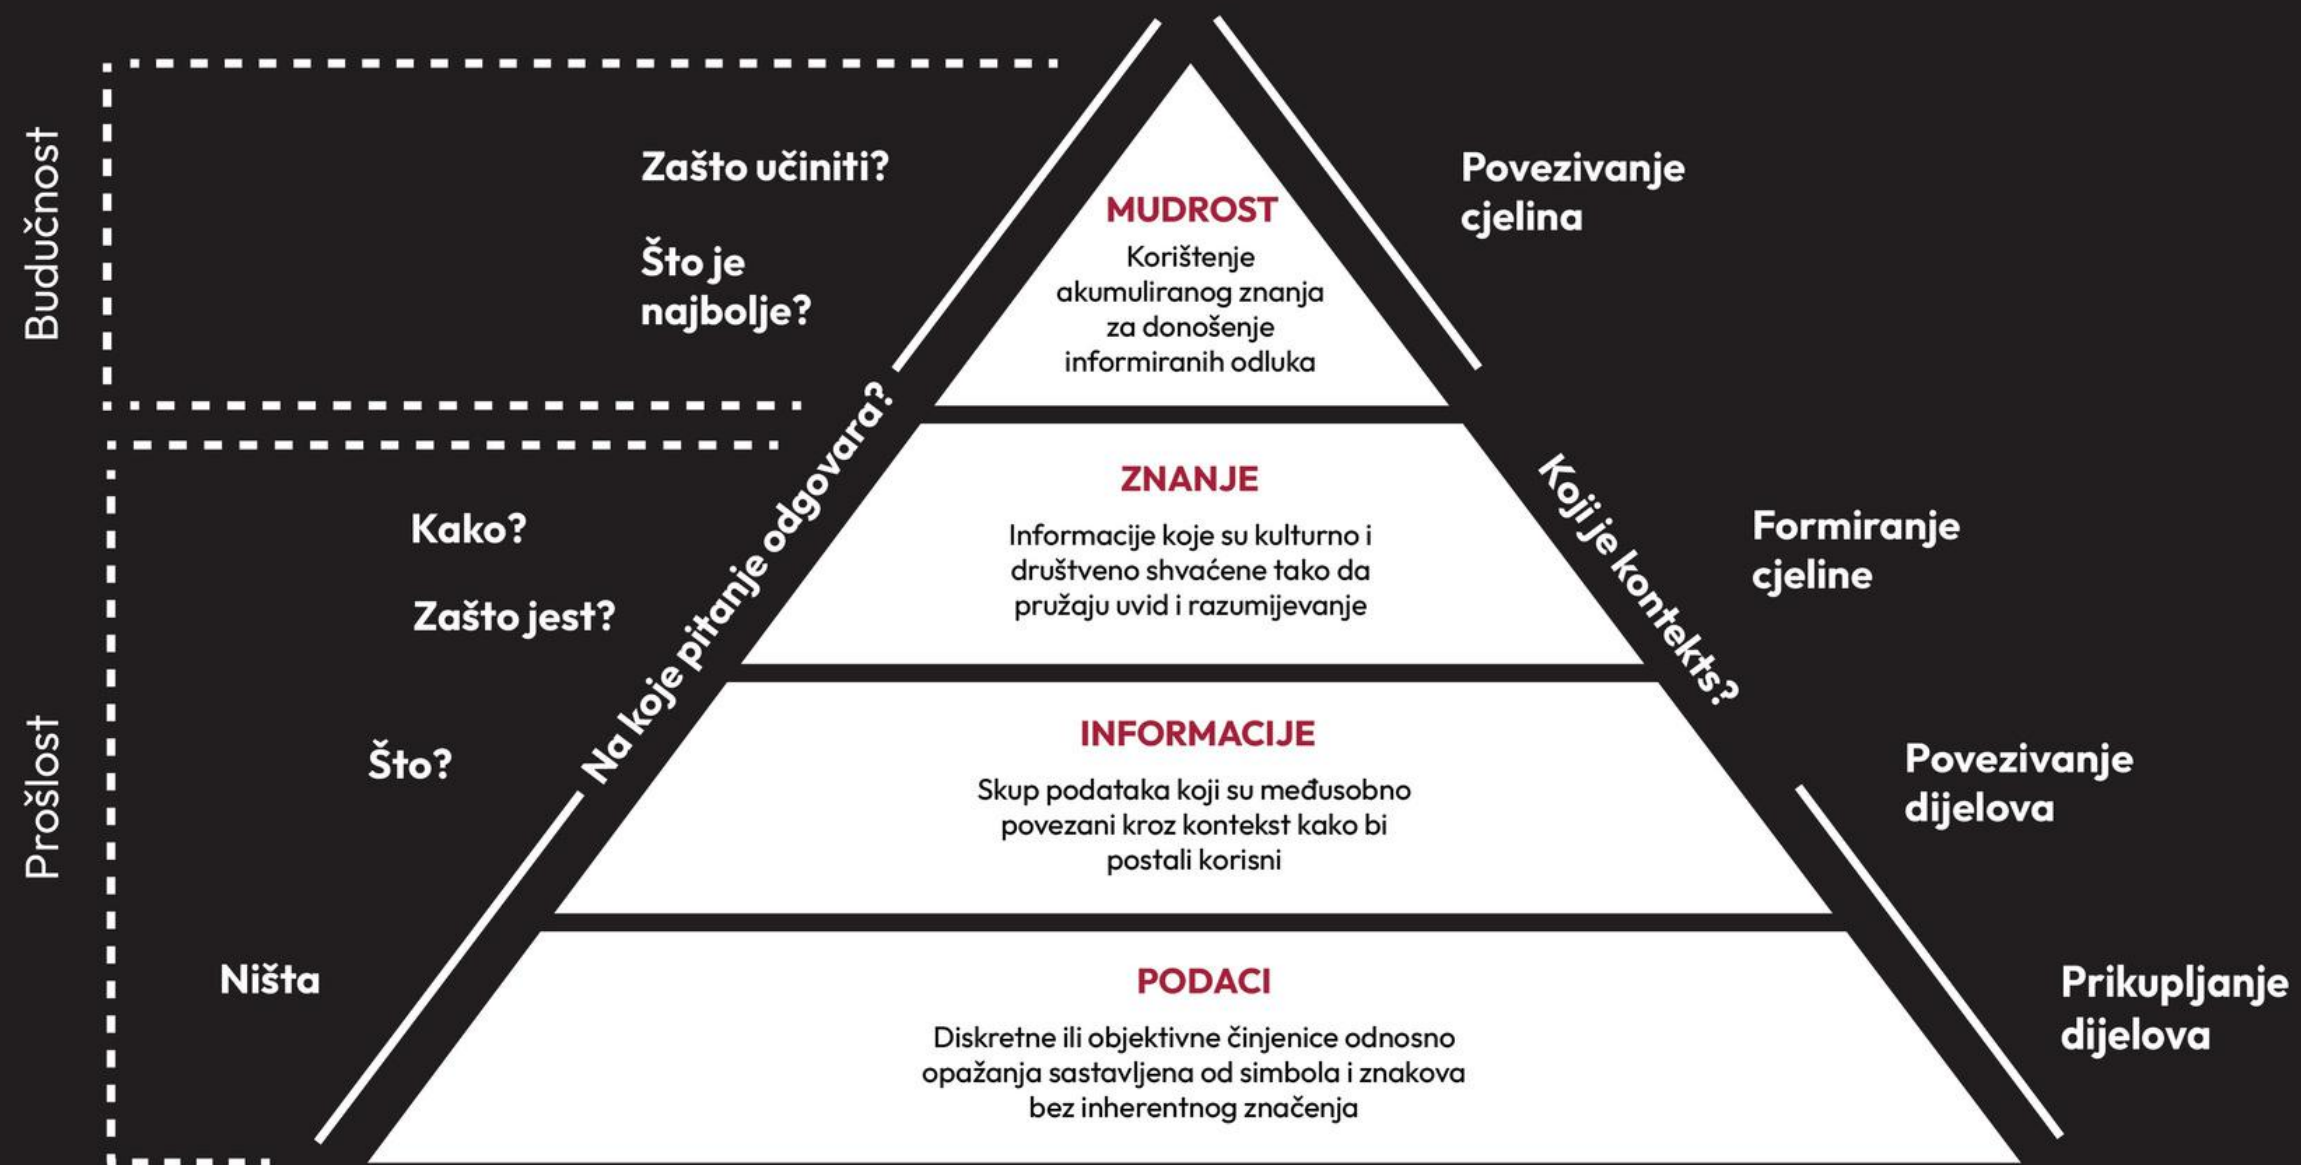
Budućnost

Zašto učiniti?

Što je najbolje?

MUDROST
Korištenje akumuliranog znanja za donošenje informiranih odluka

Povezivanje cjelina

Prošlost

Kako?

Zašto jest?

Što?

Ništa

Na koje pitanje odgovara?

ZNANJE
Informacije koje su kulturno i društveno shvaćene tako da pružaju uvid i razumijevanje

Koji je kontekts?

Formiranje cjeline

INFORMACIJE
Skup podataka koji su međusobno povezani kroz kontekst kako bi postali korisni

Povezivanje dijelova

PODACI
Diskretne ili objektivne činjenice odnosno opažanja sastavljena od simbola i znakova bez inherentnog značenja

Prikupljanje dijelova